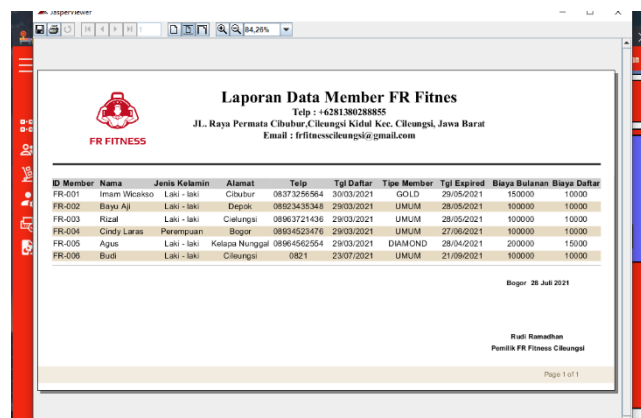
JasperViewer

84,26%

FR FITNESS

Laporan Data Member FR Fitnes
Telp : +6281380288855
JL. Raya Permata Cibubur,Cileungsi Kidul Kec. Cileungsi, Jawa Barat
Email : frfitnesscileungsi@gmail.com

| ID Member | Nama | Jenis Kelamin | Alamat | Telp | Tgl Daftar | Tipe Member | Tgl Expired | Biaya Bulanan | Biaya Daftar |
|---|---|---|---|---|---|---|---|---|---|
| FR-001 | Imam Wicakso | Laki - laki | Cibubur | 08373256564 | 30/03/2021 | GOLD | 29/05/2021 | 150000 | 10000 |
| FR-002 | Bayu Aji | Laki - laki | Depok | 08923435348 | 29/03/2021 | UMUM | 28/05/2021 | 100000 | 10000 |
| FR-003 | Rizal | Laki - laki | Cielungsi | 08963721436 | 29/03/2021 | UMUM | 28/05/2021 | 100000 | 10000 |
| FR-004 | Cindy Laras | Perempuan | Bogor | 08934523476 | 29/03/2021 | UMUM | 27/06/2021 | 100000 | 10000 |
| FR-005 | Agus | Laki - laki | Kelapa Nunggal | 08964562554 | 29/03/2021 | DIAMOND | 28/04/2021 | 200000 | 15000 |
| FR-006 | Budi | Laki - laki | Cileungsi | 0821 | 23/07/2021 | UMUM | 21/09/2021 | 100000 | 10000 |

Bogor 26 Juli 2021

Rudi Ramadhan
Pemilik FR Fitness Cileungsi

Page 1 of 1